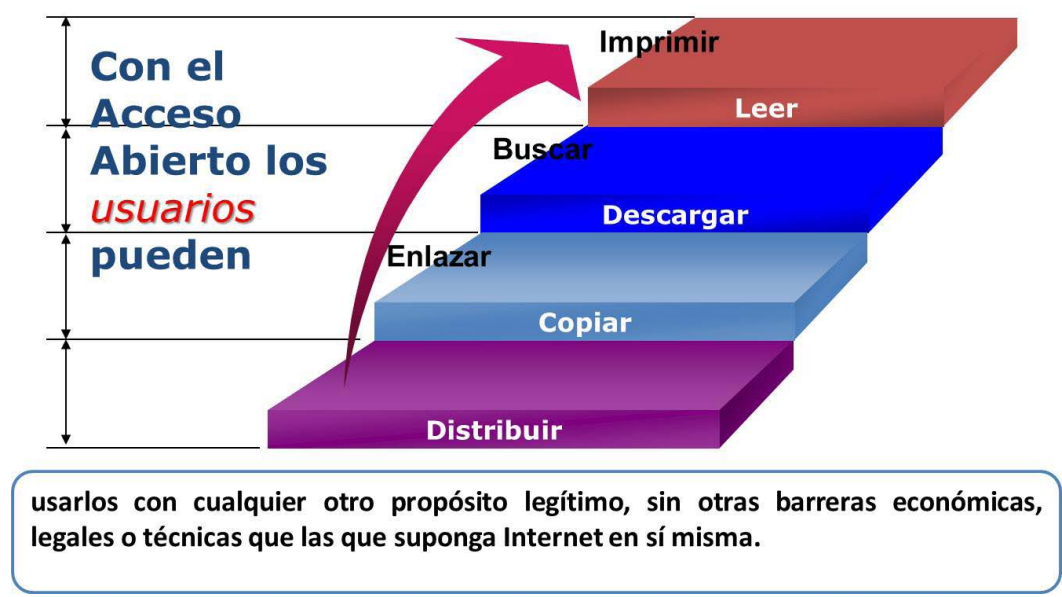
Con el Acceso Abierto los *usuarios* pueden

Imprimir

Leer

Buscar

Descargar

Enlazar

Copiar

Distribuir

usarlos con cualquier otro propósito legítimo, sin otras barreras económicas, legales o técnicas que las que suponga Internet en sí misma.